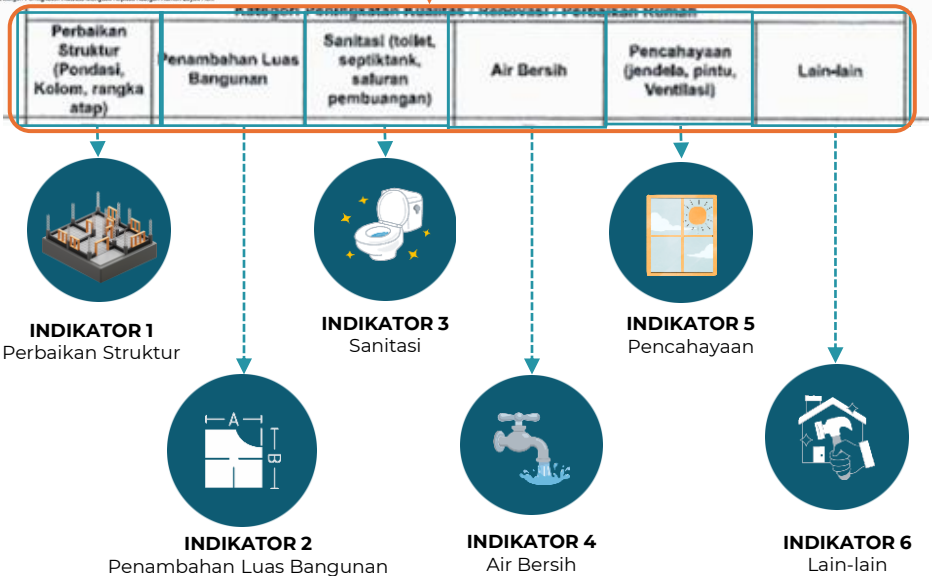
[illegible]

Kategori Peningkatan Kualitas / Renovasi / Perbaikan Rumah

| Perbaikan Struktur (Pondasi, Kolom, rangka atap) | Penambahan Luas Bangunan | Sanitasi (toilet, septiktank, saluran pembuangan) | Air Bersih | Pencahayaan (jendela, pintu, Ventilasi) | Lain-lain |
|---|---|---|---|---|---|

INDIKATOR 1
Perbaikan Struktur

A

B

INDIKATOR 2
Penambahan Luas Bangunan

INDIKATOR 3
Sanitasi

INDIKATOR 4
Air Bersih

INDIKATOR 5
Pencahayaan

INDIKATOR 6
Lain-lain